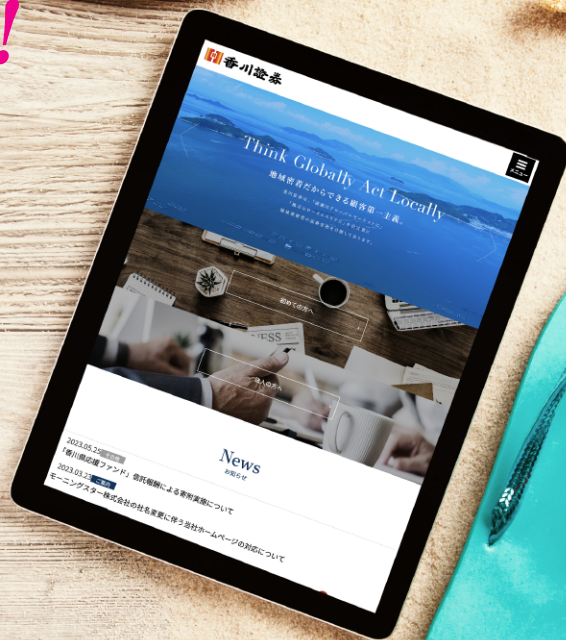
香川証券

Think Globally Act Locally

地域密着だからできる顧客第一主義。

メニュー

初めての方へ

法人の方へ

News

お知らせ

2023.05.25

「香川県応援ファンド」信託報酬による寄附実施について

2023.03.25

モーニングスター株式会社の社名変更に伴う当社ホームページの対応について